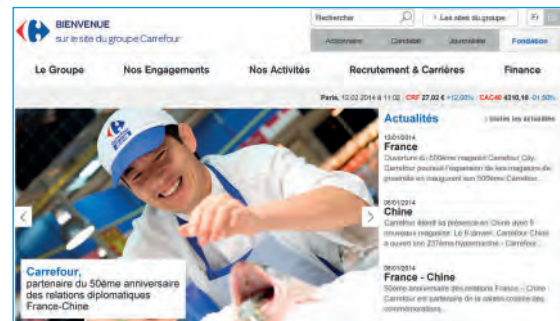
BIENVENUE
sur le site du groupe Carrefour

Rechercher

> Les sites du groupe

Fr

Actionnaire | Candidat | Journaliste | Fondation

Le Groupe | Nos Engagements | Nos Activités | Recrutement & Carrières | Finance

Paris, 12.02.2014 à 11:02 CRF 27,02 € +12,00% CAC40 4310,10 -01,50%

Carrefour,
partenaire du 50ème anniversaire des relations diplomatiques France-Chine

Actualités
> toutes les actualités

13/01/2014
France
Ouverture du 500ème magasin Carrefour City. Carrefour poursuit l'expansion de ses magasins de proximité et inaugurent son 500ème Carrefour...

06/01/2014
Chine
Carrefour étend sa présence en Chine avec 5 nouveaux magasins. Le 6 janvier, Carrefour Chine a ouvert son 237ème hypermarché - Carrefour...

06/01/2014
France - Chine
50ème anniversaire des relations France - Chine Carrefour est partenaire de la célébration de ces commémorations.